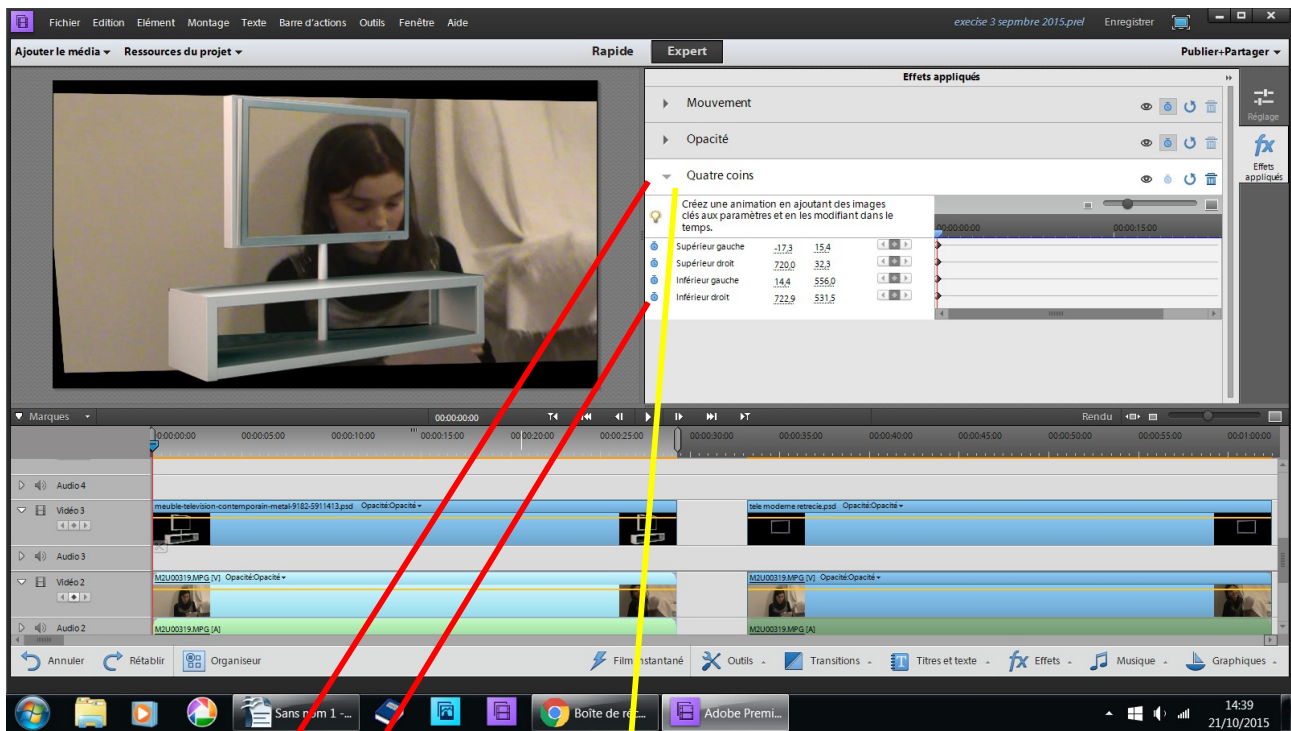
Fichier Edition Elément Montage Texte Barre d'actions Outils Fenêtre Aide

execise 3 sepmbre 2015.prel Enregistrer

Ajouter le média ▾ Ressources du projet ▾

Rapide Expert

Publier+Partager ▾

Effets appliqués

Mouvement

Opacité

Quatre coins

Créez une animation en ajoutant des images clés aux paramètres et en les modifiant dans le temps.

00:00:00:00 00:00:15:00

| | | |
|---|---|---|
| Supérieur gauche | -17,3 | 15,4 |
| Supérieur droit | 720,0 | 32,3 |
| Inférieur gauche | 14,4 | 556,0 |
| Inférieur droit | 722,9 | 531,5 |

Réglage

Effets appliqués

Marques

00:00:00:00

Rendu

00:00:00:00 00:00:05:00 00:00:10:00 00:00:15:00 00:00:20:00 00:00:25:00 00:00:30:00 00:00:35:00 00:00:40:00 00:00:45:00 00:00:50:00 00:00:55:00 00:01:00:00

Audio 4

Vidéo 3

meuble-television-contemporain-metal-9182-5911413.psd Opacité:Opacité ▾

tele modeme retrecie.psd Opacité:Opacité ▾

Audio 3

Vidéo 2

M2U00319.MPG [V] Opacité:Opacité ▾

M2U00319.MPG [V] Opacité:Opacité ▾

Audio 2

M2U00319.MPG [A]

M2U00319.MPG [A]

Annuler Rétablir Organiseur

Film instantané Outils Transitions Titres et texte Effets Musique Graphiques

Sans nom 1 -... Boîte de ré... Adobe Premi...

14:39
21/10/2015